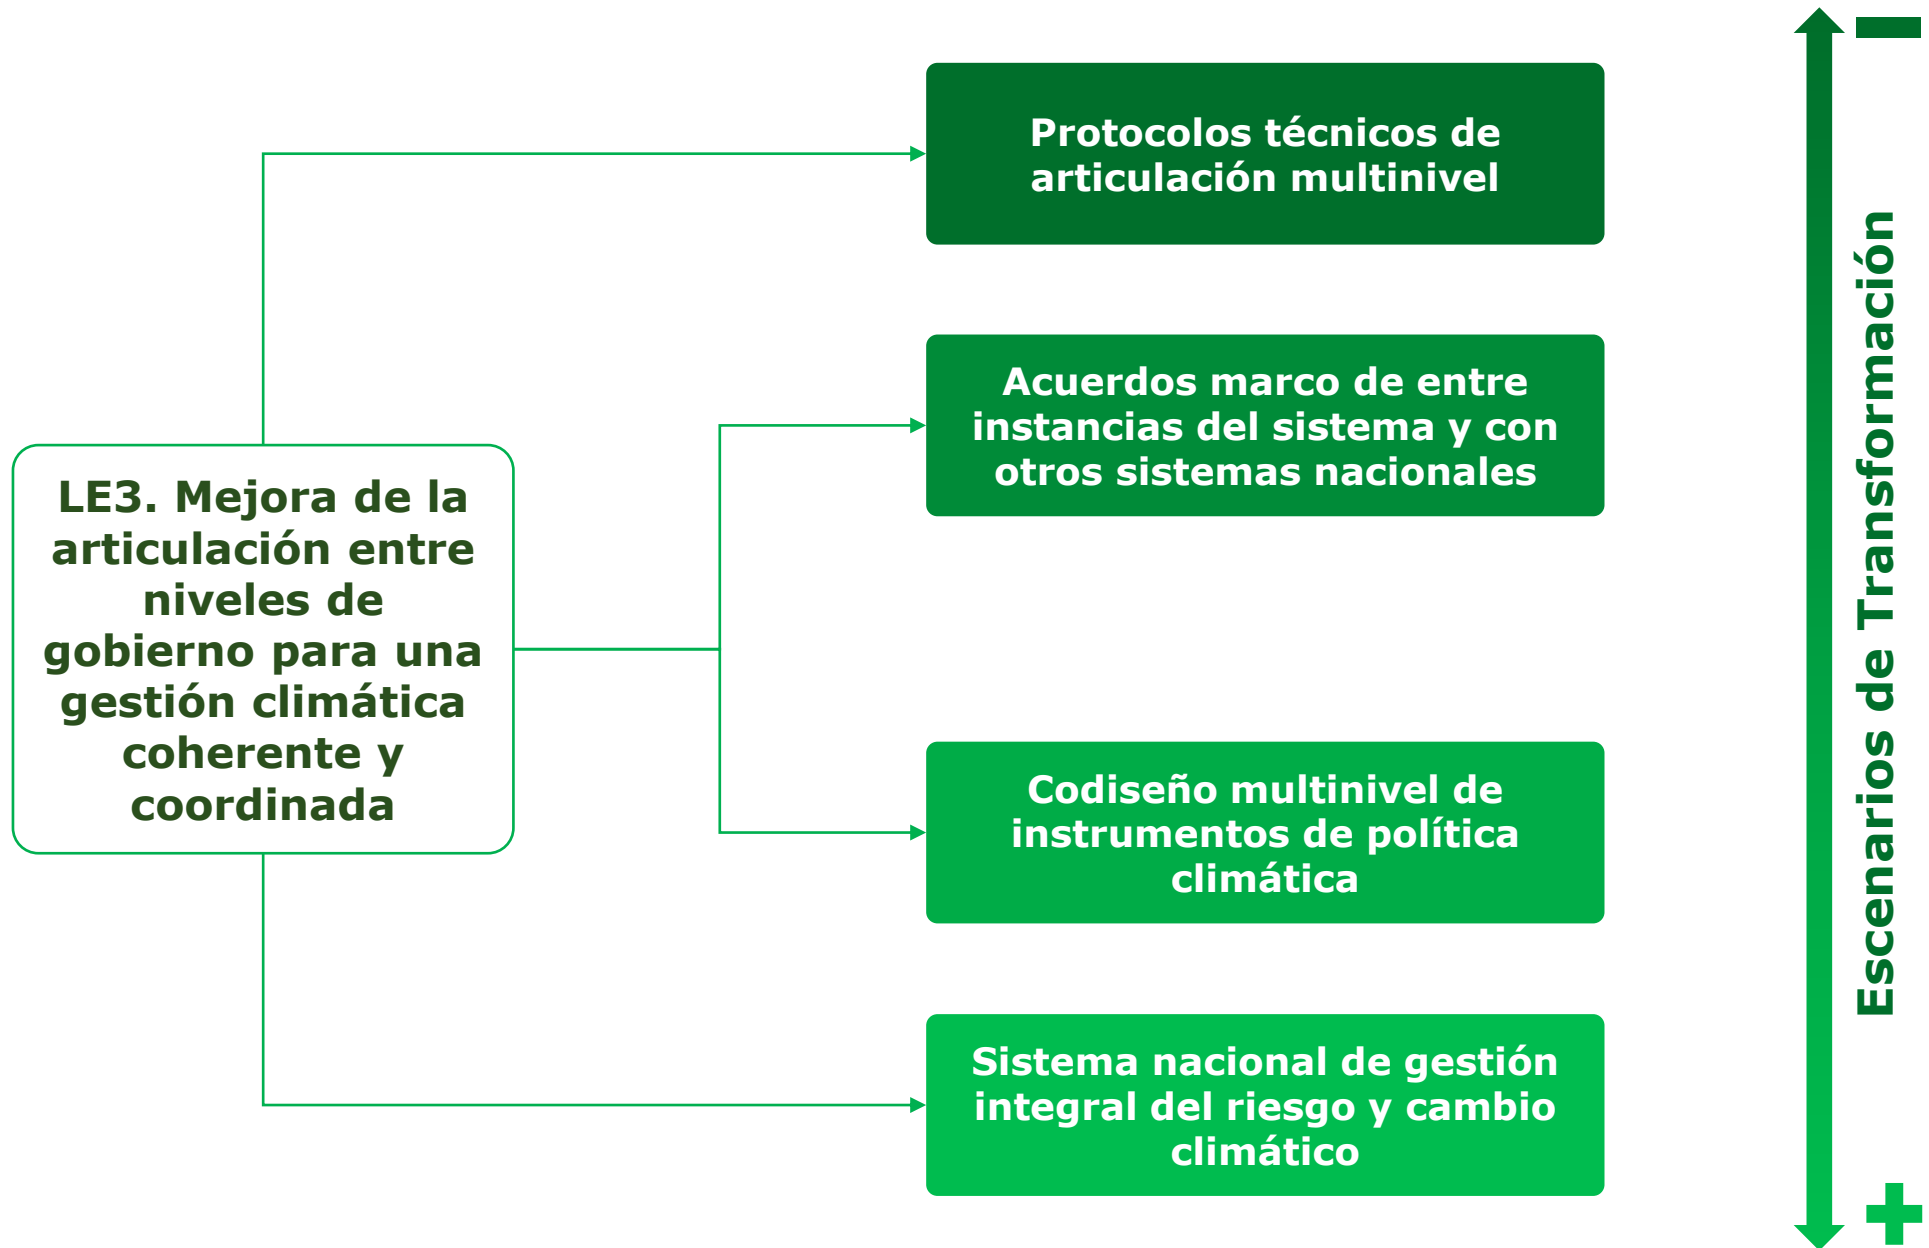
LE3. Mejora de la articulación entre niveles de gobierno para una gestión climática coherente y coordinada

Protocolos técnicos de articulación multinivel

Acuerdos marco de entre instancias del sistema y con otros sistemas nacionales

Codiseño multinivel de instrumentos de política climática

Sistema nacional de gestión integral del riesgo y cambio climático

Escenarios de Transformación

-

+